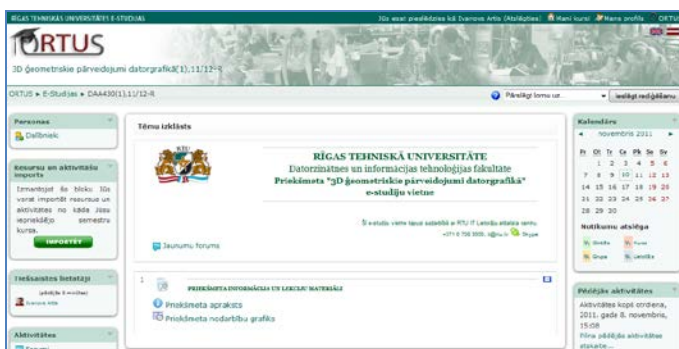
RĪGAS TEHNISKĀS UNIVERSITĀTES E-STUDIJAS

Jūs esat pieslēdzies kā Ivarovs Artis (Atslēgties) Mani kursi Mans profils ORTUS

ORTUS

3D ģeometriskie pārveidojumi datorgrafikā(1),11/12-R

ORTUS ► E-Studijas ► DAA430(1),11/12-R

Pārslēgt lomu uz... Ieslēgt rediģēšanu

Personas

Dalībnieki

Resursu un aktivitāšu imports

Izmantojot šo bloku Jūs varat importēt resursus un aktivitātes no kāda Jūsu iepriekšējo semestru kursa.

IMPORTĒT

Tiešsaistes lietotāji

(pēdējās 5 minūtes)

Ivarovs Artis

Aktivitātes

Forumi

Tēmu izklāsts

RĪGAS TEHNISKĀ UNIVERSITĀTE
Datorzinātnes un informācijas tehnoloģijas fakultāte
Priekšmeta "3D ģeometriskie pārveidojumi datorgrafikā"
e-studiju vietne

E-studiju vietne tapusi sadarbībā ar RTU IT Lietotāju atbalsta centru
+371 6 708 9999, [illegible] Skype

Jaunumu forums

1

PRIEKŠMETA INFORMĀCIJA UN LEKCIJU MATERIĀLI

Priekšmeta apraksts

Priekšmeta nodarbību grafiks

Kalendārs

◄ novembris 2011 ►

| Pr | Ot | Tr | Ce | Pk | Se | Sv |
|---|---|---|---|---|---|---|
| | 1 | 2 | 3 | 4 | 5 | 6 |
| 7 | 8 | 9 | 10 | 11 | 12 | 13 |
| 14 | 15 | 16 | 17 | 18 | 19 | 20 |
| 21 | 22 | 23 | 24 | 25 | 26 | 27 |
| 28 | 29 | 30 | | | | |

Notikumu atslēga

Globāls Kurss
Grupa Lietotājs

Pēdējās aktivitātes

Aktivitātes kopš otrdiena, 2011. gada 8. novembris, 15:08

Pilna pēdējās aktivitātes atskaite...